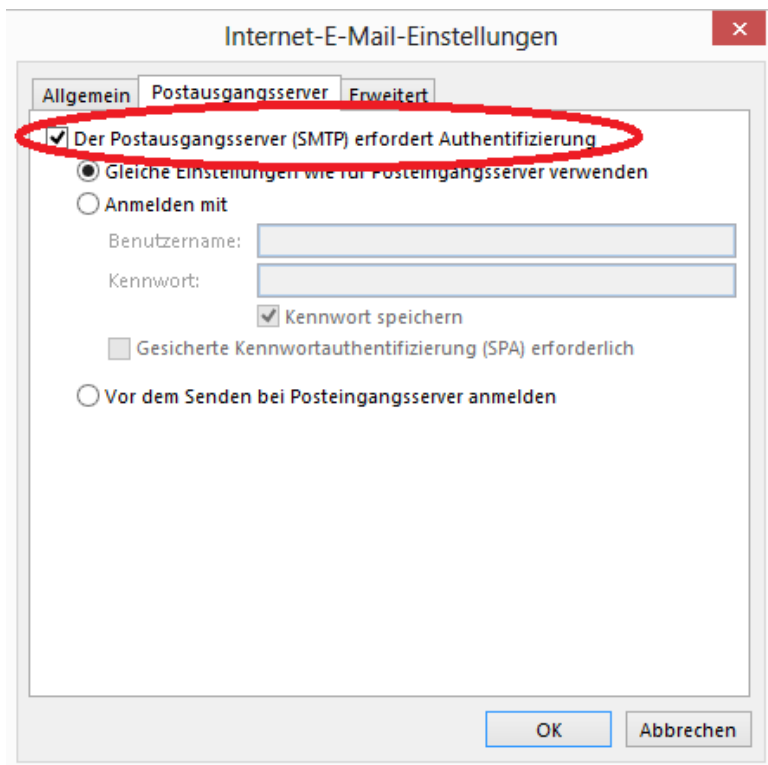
Internet-E-Mail-Einstellungen

×

Allgemein

Postausgangsserver

Erweitert

Der Postausgangsserver (SMTP) erfordert Authentifizierung

Gleiche Einstellungen wie für Posteingangsserver verwenden

Anmelden mit

Benutzername:

Kennwort:

Kennwort speichern

Gesicherte Kennwortauthentifizierung (SPA) erforderlich

Vor dem Senden bei Posteingangsserver anmelden

OK

Abbrechen